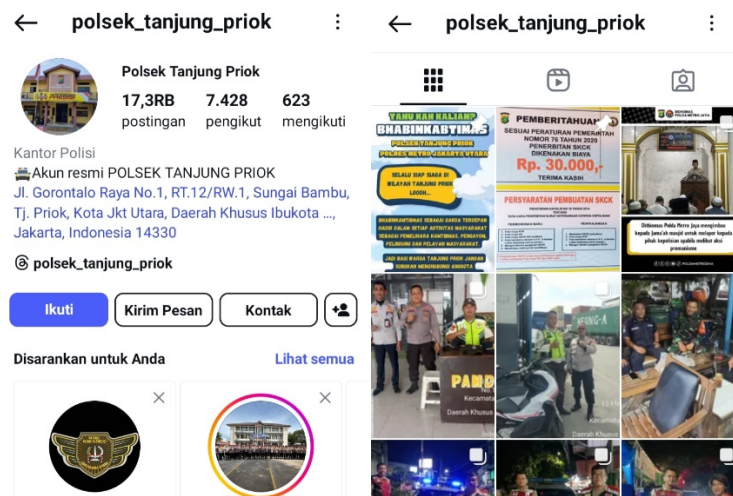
polsek_tanjung_priok

Polsek Tanjung Priok

17,3RB postingan
7.428 pengikut
623 mengikuti

Kantor Polisi
🚔Akun resmi POLSEK TANJUNG PRIOK
Jl. Gorontalo Raya No.1, RT.12/RW.1, Sungai Bambu, Tj. Priok, Kota Jkt Utara, Daerah Khusus Ibukota ..., Jakarta, Indonesia 14330

polsek_tanjung_priok

Ikuti
Kirim Pesan
Kontak

Disarankan untuk Anda
Lihat semua

polsek_tanjung_priok

TAHU KAH KALIAN?
BHABINKAMTIBMAS
POLSEK TANJUNG PRIOK
POLRES METRO JAKARTA UTARA

SELALU SIAP SIAGA DI WILAYAH TANJUNG PRIOK LOOH...

BHABINKAMTIBMAS SEBAGAI GARDA TERDEPAN HADIR DALAM SETIAP AKTIVITAS MASYARAKAT SEBAGAI PEMELIHARA KAMTIBMAS, PENGAYOM, PELINDUNG DAN PELAYAN MASYARAKAT

JADI BAGI WARGA TANJUNG PRIOK JANGAN SUNGKAN MENGHUBUNGI ANGGOTA

PEMBERITAHUAN
SESUAI PERATURAN PEMERINTAH NOMOR 76 TAHUN 2020 PENERBITAN SKCK DIKENAKAN BIAYA
Rp. 30.000,-
TERIMA KASIH

PERSYARATAN PEMBUATAN SKCK

Dittoinmas Polda Metro Jaya mengimbau kepada Jama'ah masjid untuk melapor kepada pihak kepolisian apabila melihat aksi premanisme

PAM
Kecamata
Daerah Khusus

Kecamata
Daerah Khusus